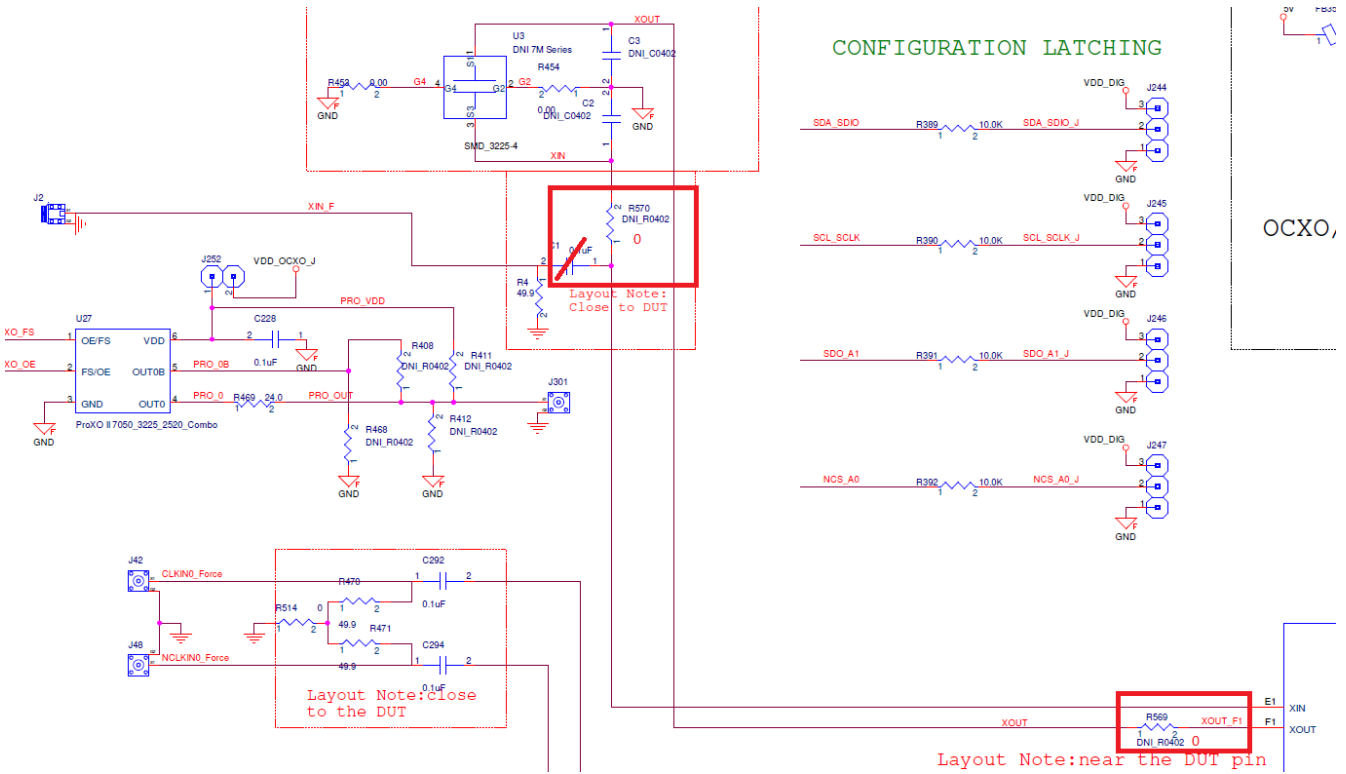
XOUT
U3
DNI 7M Series
C3
DNI_C0402
R453
0.00
G4
4
1
2
G4
S1
G2
2
G2
R454
2
1
0.00
C2
DNI_C0402
GND
GND
S3
SMD_3225-4
XIN
CONFIGURATION LATCHING
VDD_DIG
J244
SDA_SDIO
R389
10.0K
SDA_SDIO_J
GND
VDD_DIG
J245
SCL_SCLK
R390
10.0K
SCL_SCLK_J
GND
OCXO/
J2
XIN_F
R570
DNI_R0402
0
C1
0.1uF
R4
49.9
Layout Note:
Close to DUT
J252
VDD_OCXO_J
PRO_VDD
U27
XO_FS
OE/FS
VDD
6
C228
0.1uF
XO_OE
FS/OE
OUT0B
5
PRO_0B
R408
DNI_R0402
R411
DNI_R0402
VDD_DIG
J246
SDO_A1
R391
10.0K
SDO_A1_J
GND
GND
3
GND
OUT0
4
PRO_0
R469
24.0
PRO_OUT
J301
ProXO II 7050_3225_2520_Combo
R468
DNI_R0402
R412
DNI_R0402
GND
GND
VDD_DIG
J247
NCS_A0
R392
10.0K
NCS_A0_J
GND
J42
CLKIN0_Force
R470
C292
0.1uF
R514
0
49.9
R471
J48
NCLKIN0_Force
49.9
C294
0.1uF
Layout Note:close
to the DUT
E1
XIN
F1
XOUT
XOUT
R569
XOUT_F1
DNI_R0402
0
Layout Note:near the DUT pin